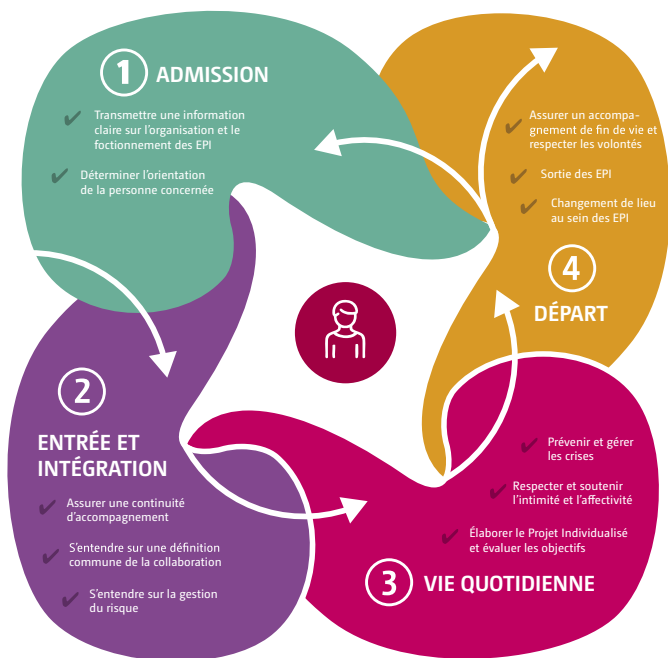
1 ADMISSION

✔ Transmettre une information claire sur l'organisation et le foctionnement des EPI

✔ Déterminer l'orientation de la personne concernée

✔ Assurer un accompagnement de fin de vie et respecter les volontés

✔ Sortie des EPI

✔ Changement de lieu au sein des EPI

4 DÉPART

2 ENTRÉE ET INTÉGRATION

✔ Assurer une continuité d'accompagnement

✔ S'entendre sur une définition commune de la collaboration

✔ S'entendre sur la gestion du risque

✔ Prévenir et gérer les crises

✔ Respecter et soutenir l'intimité et l'affectivité

✔ Élaborer le Projet Individualisé et évaluer les objectifs

3 VIE QUOTIDIENNE